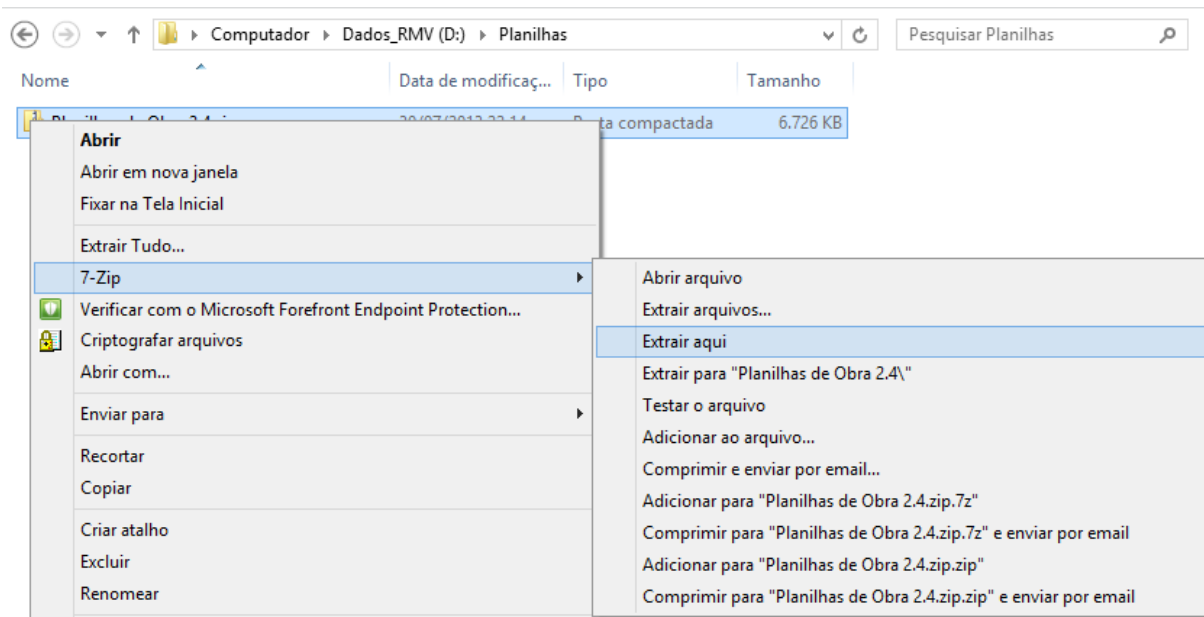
Computador ▸ Dados_RMV (D:) ▸ Planilhas
Pesquisar Planilhas

| Nome | Data de modificaç... | Tipo | Tamanho |
|---|---|---|---|
| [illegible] | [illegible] | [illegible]sta compactada | 6.726 KB |

Abrir
Abrir em nova janela
Fixar na Tela Inicial
Extrair Tudo...
7-Zip
Verificar com o Microsoft Forefront Endpoint Protection...
Criptografar arquivos
Abrir com...
Enviar para
Recortar
Copiar
Criar atalho
Excluir
Renomear

Abrir arquivo
Extrair arquivos...
Extrair aqui
Extrair para "Planilhas de Obra 2.4\"
Testar o arquivo
Adicionar ao arquivo...
Comprimir e enviar por email...
Adicionar para "Planilhas de Obra 2.4.zip.7z"
Comprimir para "Planilhas de Obra 2.4.zip.7z" e enviar por email
Adicionar para "Planilhas de Obra 2.4.zip.zip"
Comprimir para "Planilhas de Obra 2.4.zip.zip" e enviar por email